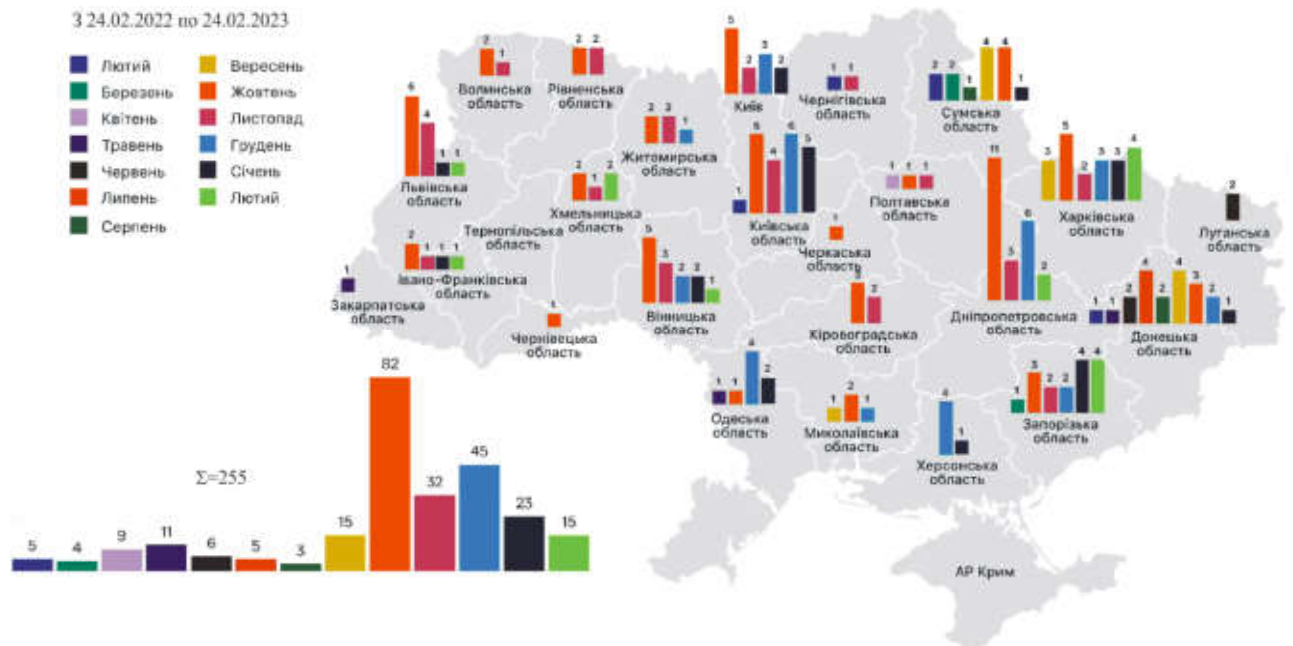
З 24.02.2022 по 24.02.2023

Лютий
Березень
Квітень
Травень
Червень
Липень
Серпень
Вересень
Жовтень
Листопад
Грудень
Січень
Лютий

Волинська область 2 1
Рівненська область 2 2
Київ 5 2 3 2
Чернігівська область 1 1
Сумська область 2 2 1 4 4 1
Львівська область 6 4 1 1
Житомирська область 2 2 1
Хмельницька область 2 1 2
Київська область 1 5 4 6 5
Полтавська область 1 1 1
Харківська область 3 5 2 3 3 4
Луганська область 2
Тернопільська область
Івано-Франківська область 2 1 1 1
Закарпатська область 1
Вінницька область 5 3 2 2 1
Черкаська область 1
Дніпропетровська область 11 3 6 2
Чернівецька область 1
Кіровоградська область 3 2
Донецька область 1 1 2 4 2 4 3 2 1
Одеська область 1 1 4 2
Миколаївська область 1 2 1
Херсонська область 4 1
Запорізька область 1 3 2 2 4 4
АР Крим

Σ=255
5 4 9 11 6 5 3 15 82 32 45 23 15